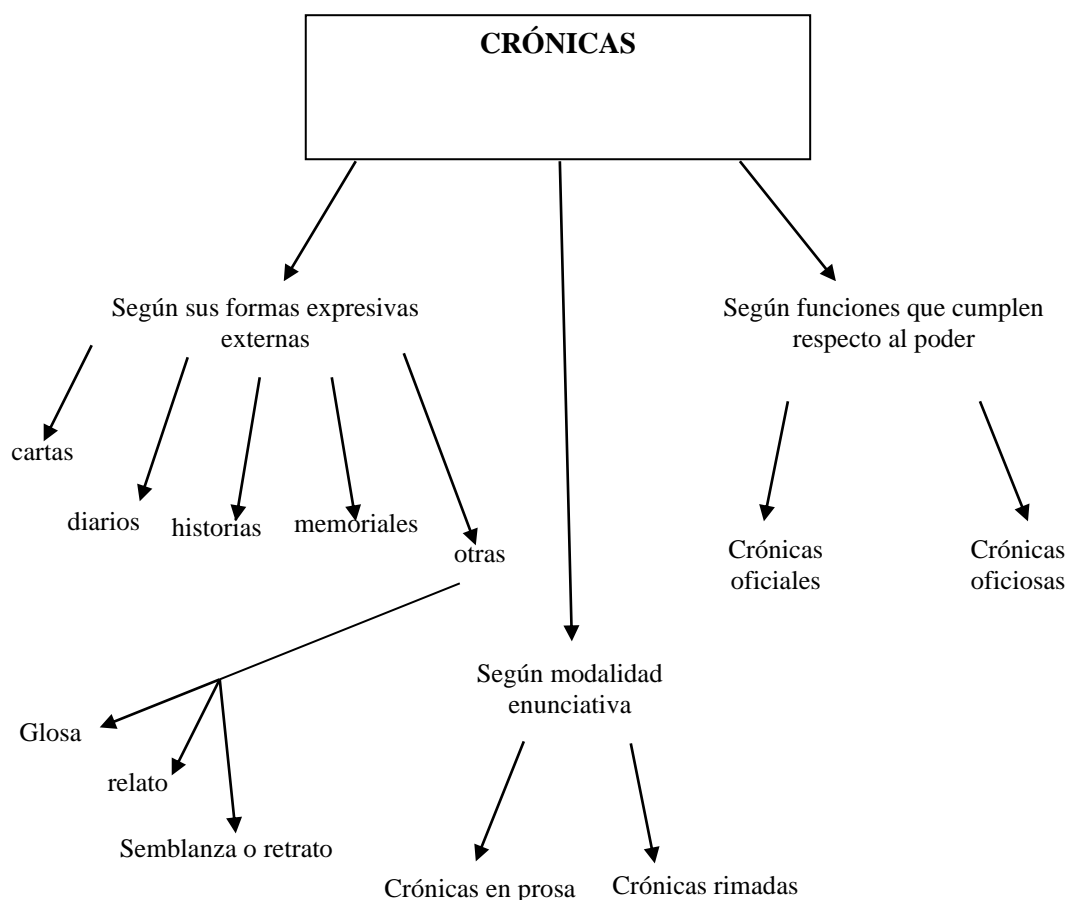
CRÓNICAS

Según sus formas expresivas externas

Según funciones que cumplen respecto al poder

cartas

diarios

historias

memoriales

otras

Crónicas oficiales

Crónicas oficiosas

Según modalidad enunciativa

Glosa

relato

Semblanza o retrato

Crónicas en prosa

Crónicas rimadas